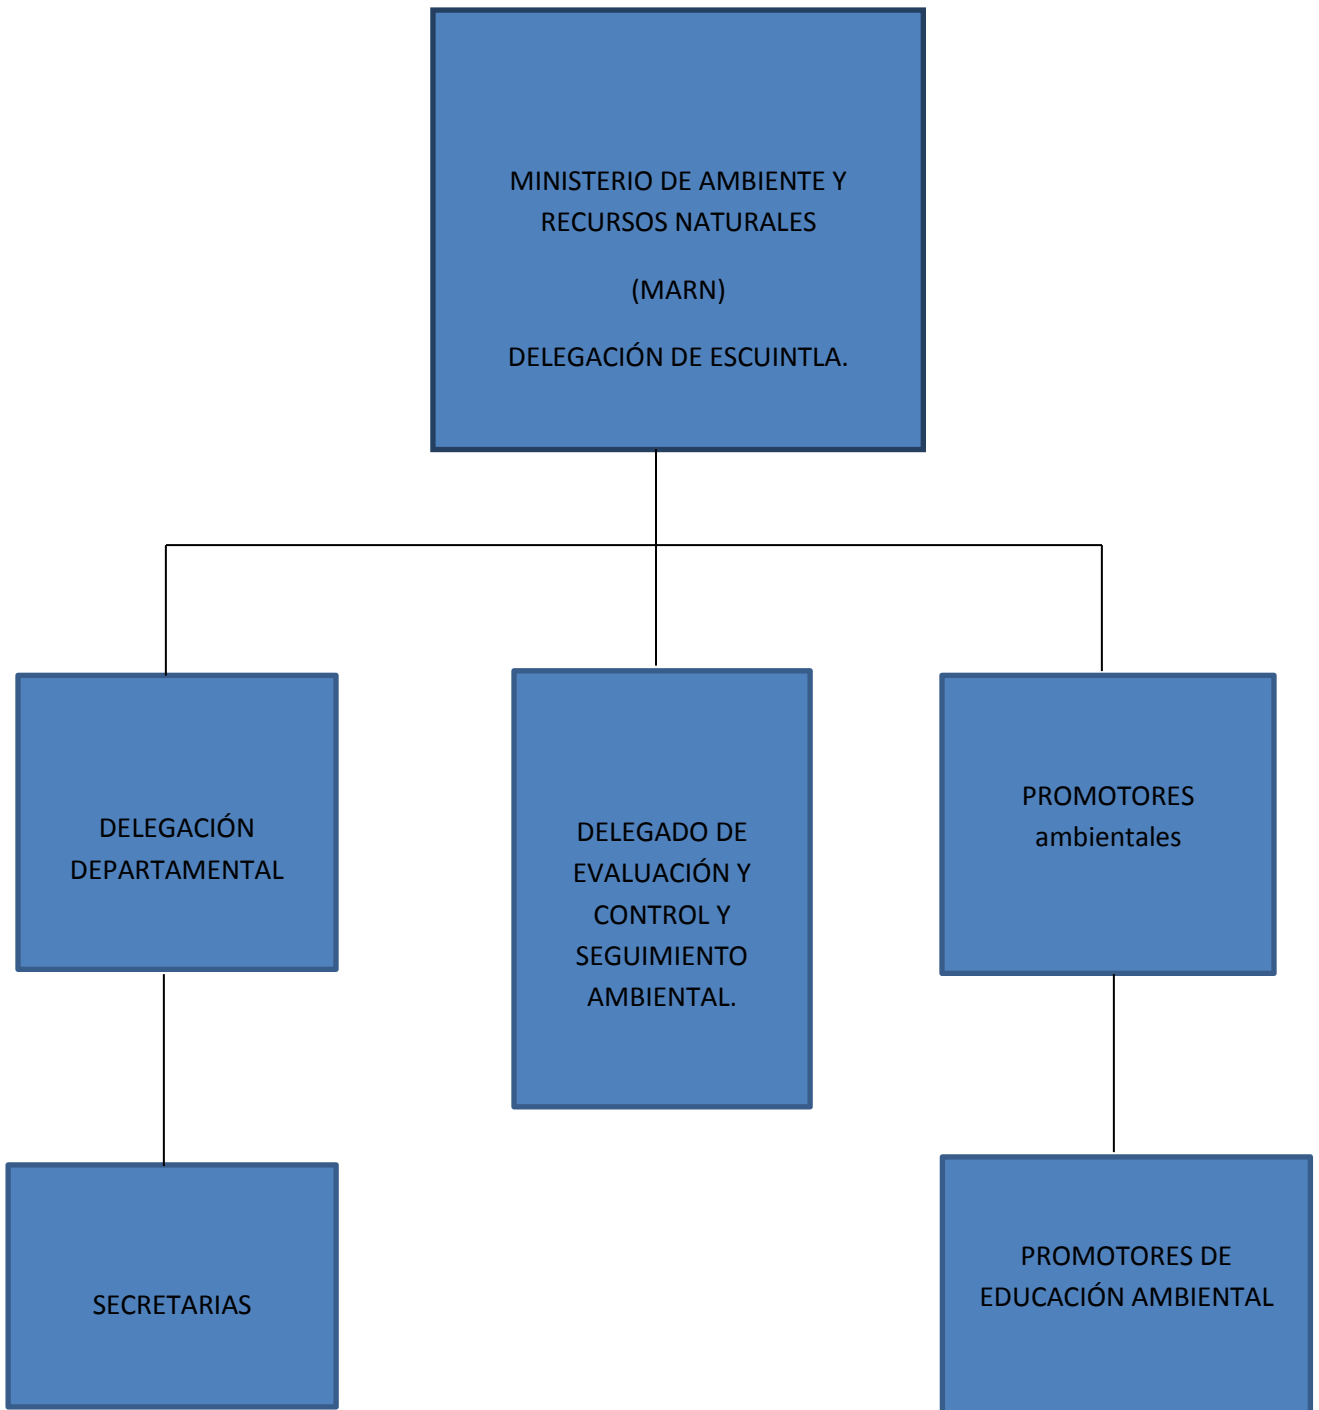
MINISTERIO DE AMBIENTE Y RECURSOS NATURALES

(MARN)

DELEGACIÓN DE ESCUINTLA.

DELEGACIÓN DEPARTAMENTAL

DELEGADO DE EVALUACIÓN Y CONTROL Y SEGUIMIENTO AMBIENTAL.

PROMOTORES ambientales

SECRETARIAS

PROMOTORES DE EDUCACIÓN AMBIENTAL